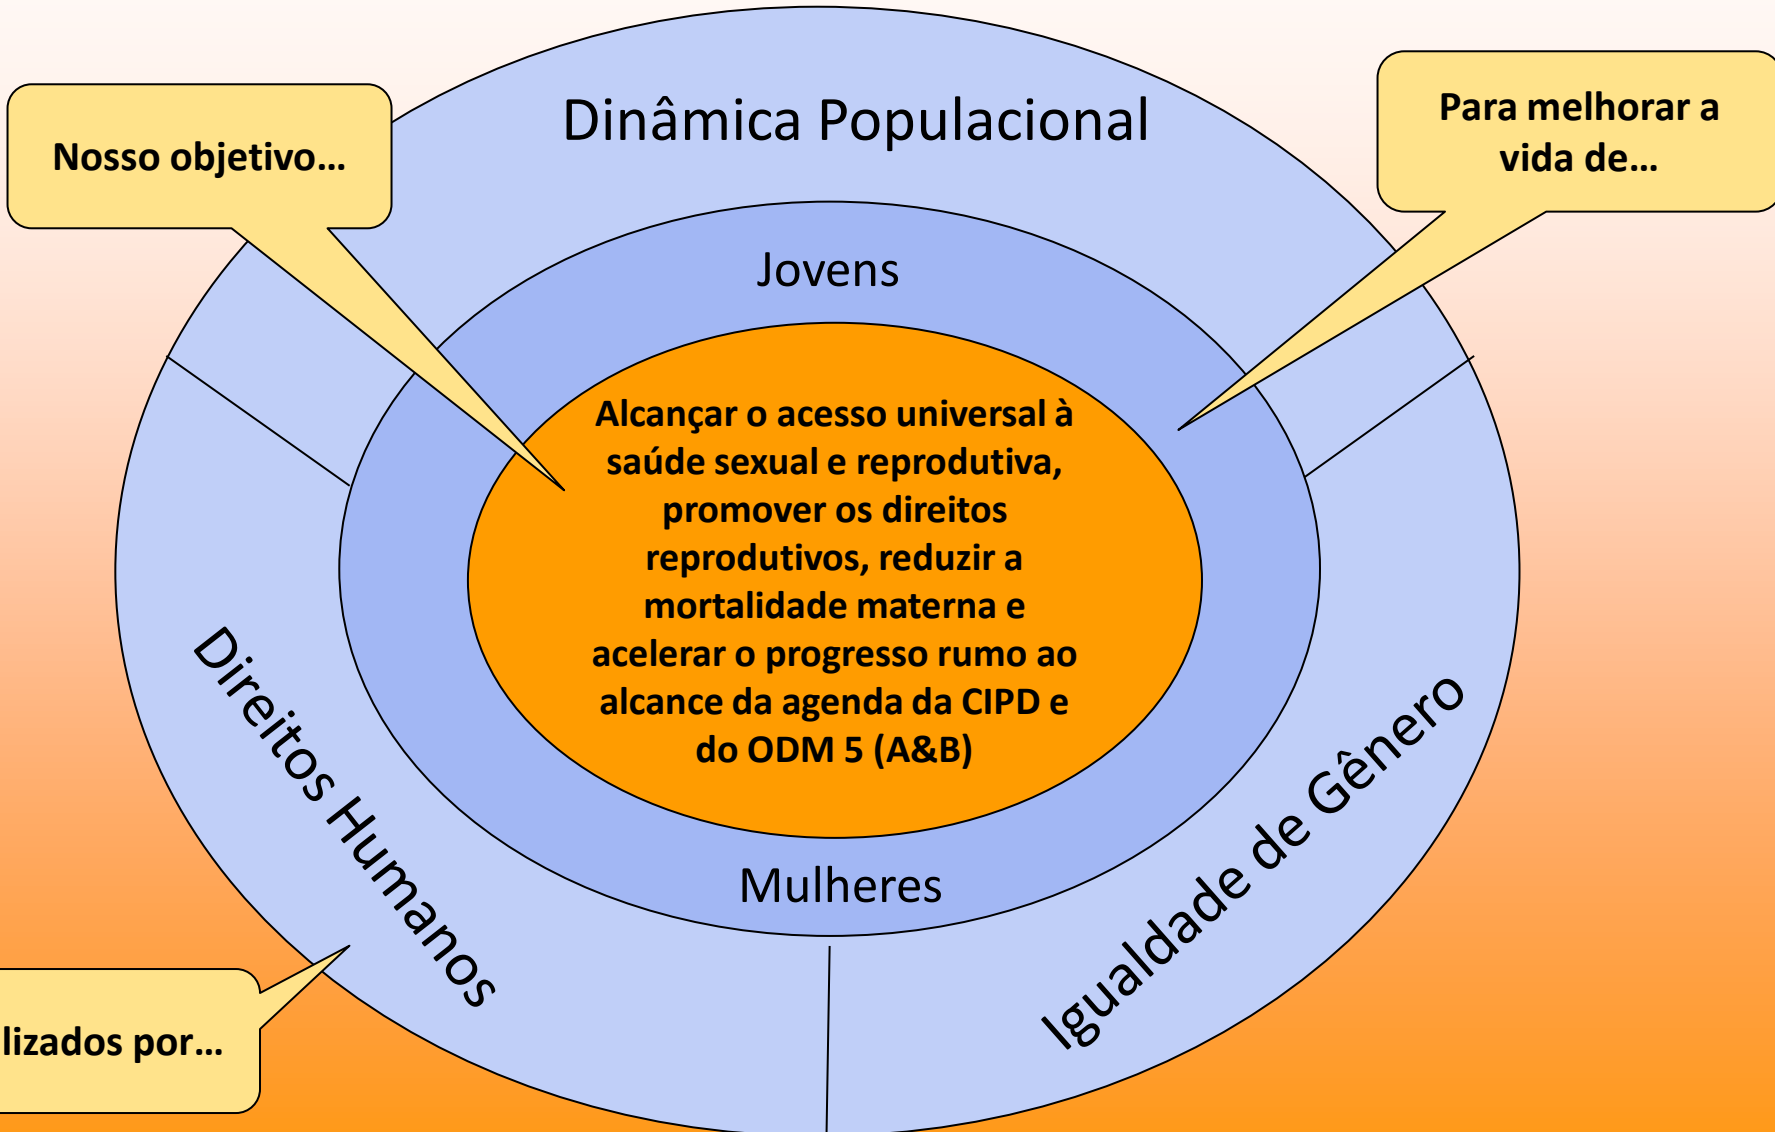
Nosso objetivo...

Dinâmica Populacional

Para melhorar a vida de...

Jovens

Alcançar o acesso universal à saúde sexual e reprodutiva, promover os direitos reprodutivos, reduzir a mortalidade materna e acelerar o progresso rumo ao alcance da agenda da CIPD e do ODM 5 (A&B)

Mulheres

Direitos Humanos

Igualdade de Gênero

lizados por...